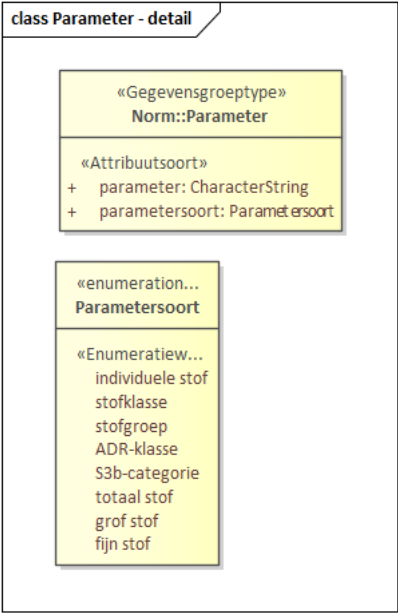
class Parameter - detail

«Gegevensgroeptype»
Norm::Parameter

«Attribuutsoort»
+ parameter: CharacterString
+ parametersoort: Parametersoort

«enumeration...
Parametersoort

«Enumeratiew...
individuele stof
stofklasse
stofgroep
ADR-klasse
S3b-categorie
totaal stof
grof stof
fijn stof